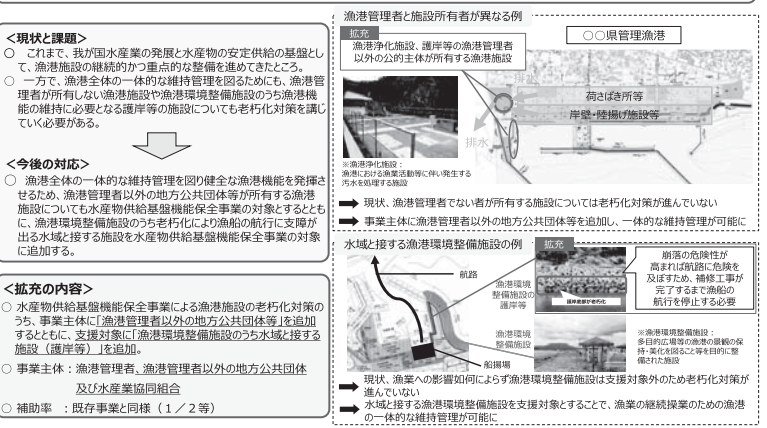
<現状と課題>
○ これまで、我が国水産業の発展と水産物の安定供給の基盤として、漁港施設の継続的かつ重点的な整備を進めてきたところ。
○ 一方で、漁港全体の一体的な維持管理を図るためにも、漁港管理者が所有しない漁港施設や漁港環境整備施設のうち漁港機能の維持に必要となる護岸等の施設についても老朽化対策を講じていく必要がある。

<今後の対応>
○ 漁港全体の一体的な維持管理を図り健全な漁港機能を発揮させるため、漁港管理者以外の地方公共団体等が所有する漁港施設についても水産物供給基盤機能保全事業の対象とするとともに、漁港環境整備施設のうち老朽化により漁船の航行に支障が出る水域と接する施設を水産物供給基盤機能保全事業の対象に追加する。

<拡充の内容>
○ 水産物供給基盤機能保全事業による漁港施設の老朽化対策のうち、事業主体に「漁港管理者以外の地方公共団体等」を追加するとともに、支援対象に「漁港環境整備施設のうち水域と接する施設(護岸等)」を追加。
○ 事業主体:漁港管理者、漁港管理者以外の地方公共団体及び水産業協同組合
○ 補助率 :既存事業と同様(1/2等)

漁港管理者と施設所有者が異なる例
拡充
漁港浄化施設、護岸等の漁港管理者以外の公的主体が所有する漁港施設
○○県管理漁港
荷さばき所等
岸壁・陸揚げ施設等
排水
排水
※漁港浄化施設:漁港における漁業活動等に伴い発生する汚水を処理する施設
現状、漁港管理者でない者が所有する施設については老朽化対策が進んでいない
事業主体に漁港管理者以外の地方公共団体等を追加し、一体的な維持管理が可能に

水域と接する漁港環境整備施設の例
拡充
航路
漁港環境整備施設の護岸等
漁港環境整備施設
船揚場
護岸基部が老朽化
崩落の危険性が高まれば航路に危険を及ぼすため、補修工事が完了するまで漁船の航行を停止する必要
※漁港環境整備施設:多目的広場等の漁港の景観の保持・美化を図ること等を目的に整備された施設
現状、漁業への影響如何によらず漁港環境整備施設は支援対象外のため老朽化対策が進んでいない
水域と接する漁港環境整備施設を支援対象とすることで、漁業の継続操業のための漁港の一体的な維持管理が可能に